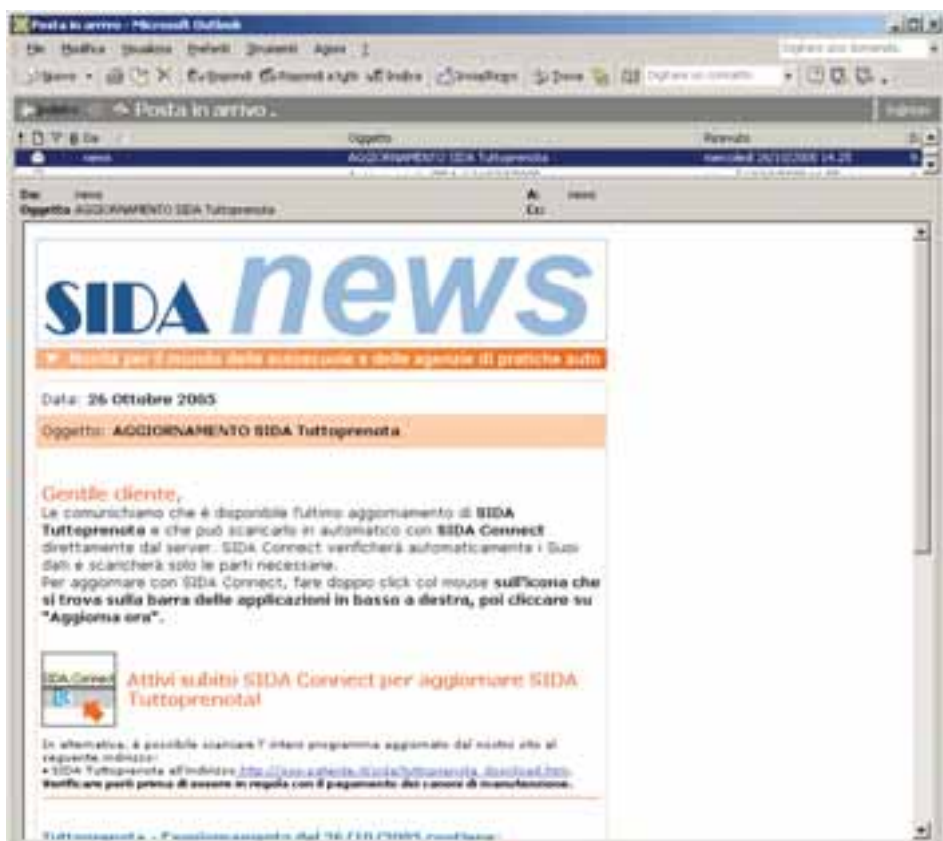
Posta in arrivo - Microsoft Outlook

File Modifica Visualizza Preferiti Strumenti Azioni ?

Digitare una domanda

Nuovo Rispondi Rispondi a tutti Inoltra Invia/Ricevi Trova Digitare un contatto

Posta in arrivo .

Oggetto Ricevuto

news AGGIORNAMENTO SIDA Tuttoprenota mercoledì 26/10/2005 14.25

Da: news A: news
Oggetto: AGGIORNAMENTO SIDA Tuttoprenota Cc:

SIDA news

Novità per il mondo delle autoscuole e delle agenzie di pratiche auto

Data: 26 Ottobre 2005

Oggetto: AGGIORNAMENTO SIDA Tuttoprenota

Gentile cliente,
Le comunichiamo che è disponibile l'ultimo aggiornamento di SIDA Tuttoprenota e che può scaricarlo in automatico con SIDA Connect direttamente dal server. SIDA Connect verificherà automaticamente i Suoi dati e scaricherà solo le parti necessarie.
Per aggiornare con SIDA Connect, fare doppio click col mouse sull'icona che si trova sulla barra delle applicazioni in basso a destra, poi cliccare su "Aggiorna ora".

SIDA Connect

Attivi subito SIDA Connect per aggiornare SIDA Tuttoprenota!

In alternativa, è possibile scaricare l'intero programma aggiornato dal nostro sito al seguente indirizzo:
• SIDA Tuttoprenota all'indirizzo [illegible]
Verificare però prima di essere in regola con il pagamento del canone di manutenzione.

Tuttoprenota - Aggiornamento del 26/10/2005 contiene: